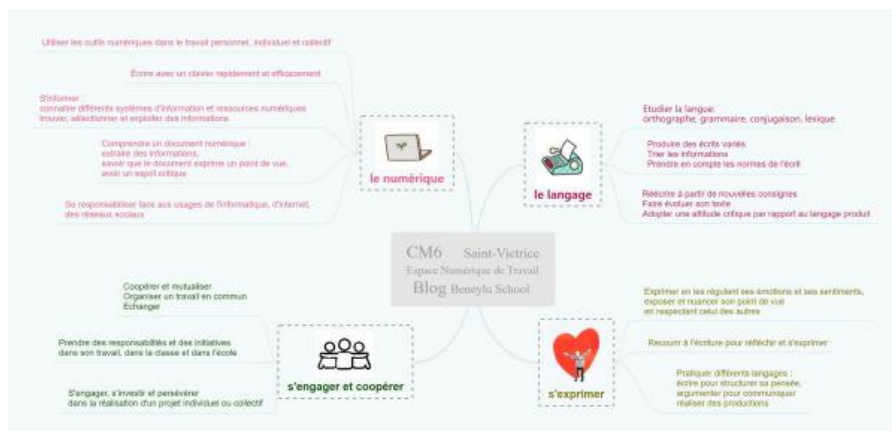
Utiliser les outils numériques dans le travail personnel, individuel et collectif

Écrire avec un clavier rapidement et efficacement

S'informer :
connaître différents systèmes d'information et ressources numériques
trouver, sélectionner et exploiter des informations

Comprendre un document numérique :
extraire des informations,
savoir que le document exprime un point de vue,
avoir un esprit critique

Se responsabiliser face aux usages de l'informatique, d'internet, des réseaux sociaux

le numérique

Étudier la langue:
orthographe, grammaire, conjugaison, lexique

Produire des écrits variés
Trier les informations
Prendre en compte les normes de l'écrit

le langage

Réécrire à partir de nouvelles consignes
Faire évoluer son texte
Adopter une attitude critique par rapport au langage produit

CM6 Saint-Victrice
Espace Numérique de Travail
Blog Beneylu School

Coopérer et mutualiser
Organiser un travail en commun
Échanger

Prendre des responsabilités et des initiatives
dans son travail, dans la classe et dans l'école

s'engager et coopérer

S'engager, s'investir et persévérer
dans la réalisation d'un projet individuel ou collectif

Exprimer en les régulant ses émotions et ses sentiments,
exposer et nuancer son point de vue
en respectant celui des autres

Recourir à l'écriture pour réfléchir et s'exprimer

s'exprimer

Pratiquer différents langages :
écrire pour structurer sa pensée,
argumenter pour communiquer
réaliser des productions